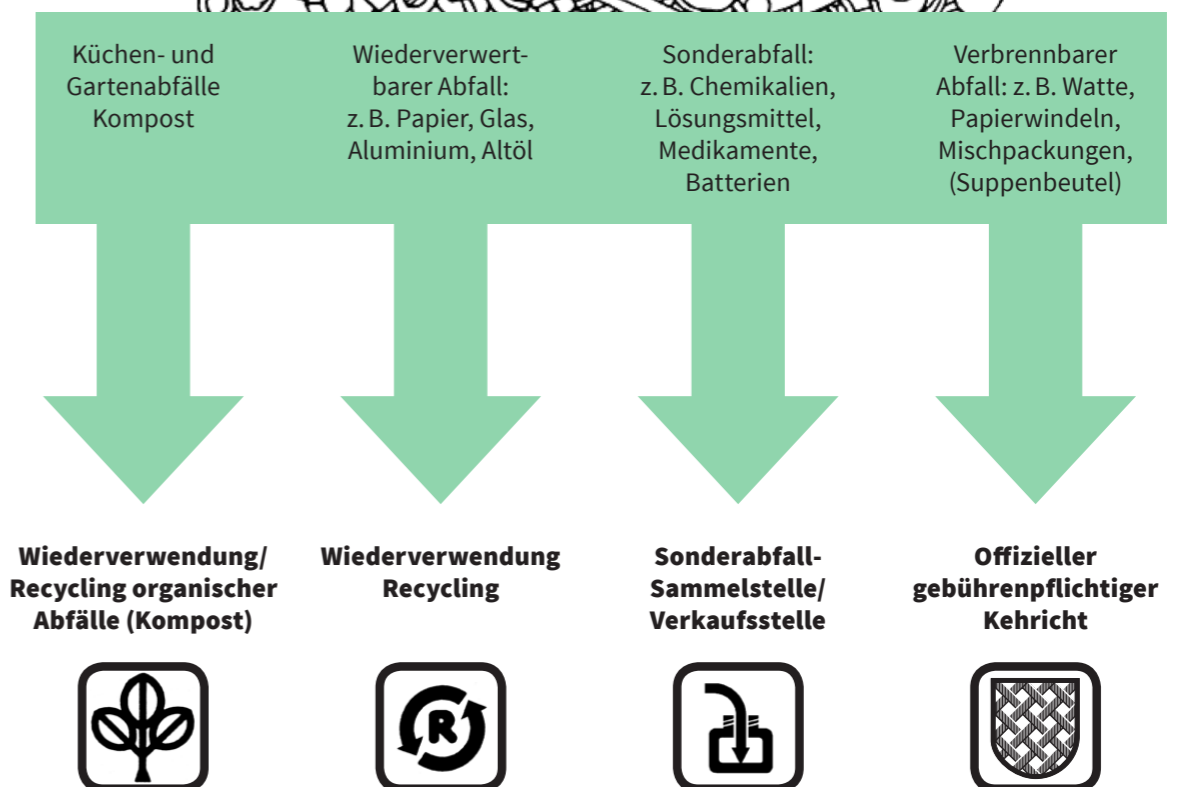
Küchen- und Gartenabfälle Kompost

Wiederverwertbarer Abfall: z. B. Papier, Glas, Aluminium, Altöl

Sonderabfall: z. B. Chemikalien, Lösungsmittel, Medikamente, Batterien

Verbrennbarer Abfall: z. B. Watte, Papierwindeln, Mischpackungen, (Suppenbeutel)

Wiederverwendung/ Recycling organischer Abfälle (Kompost)

Wiederverwendung Recycling

Sonderabfall-Sammelstelle/ Verkaufsstelle

Offizieller gebührenpflichtiger Kehricht

R